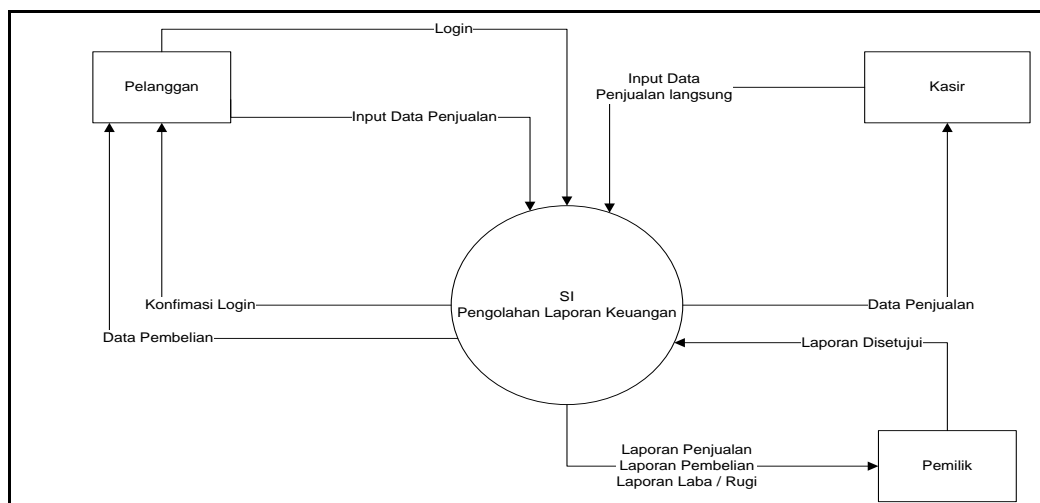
Login

Pelanggan

Input Data Penjualan langsung

Kasir

Input Data Penjualan

SI
Pengolahan Laporan Keuangan

Konfimasi Login

Data Penjualan

Data Pembelian

Laporan Disetujui

Laporan Penjualan
Laporan Pembelian
Laporan Laba / Rugi

Pemilik